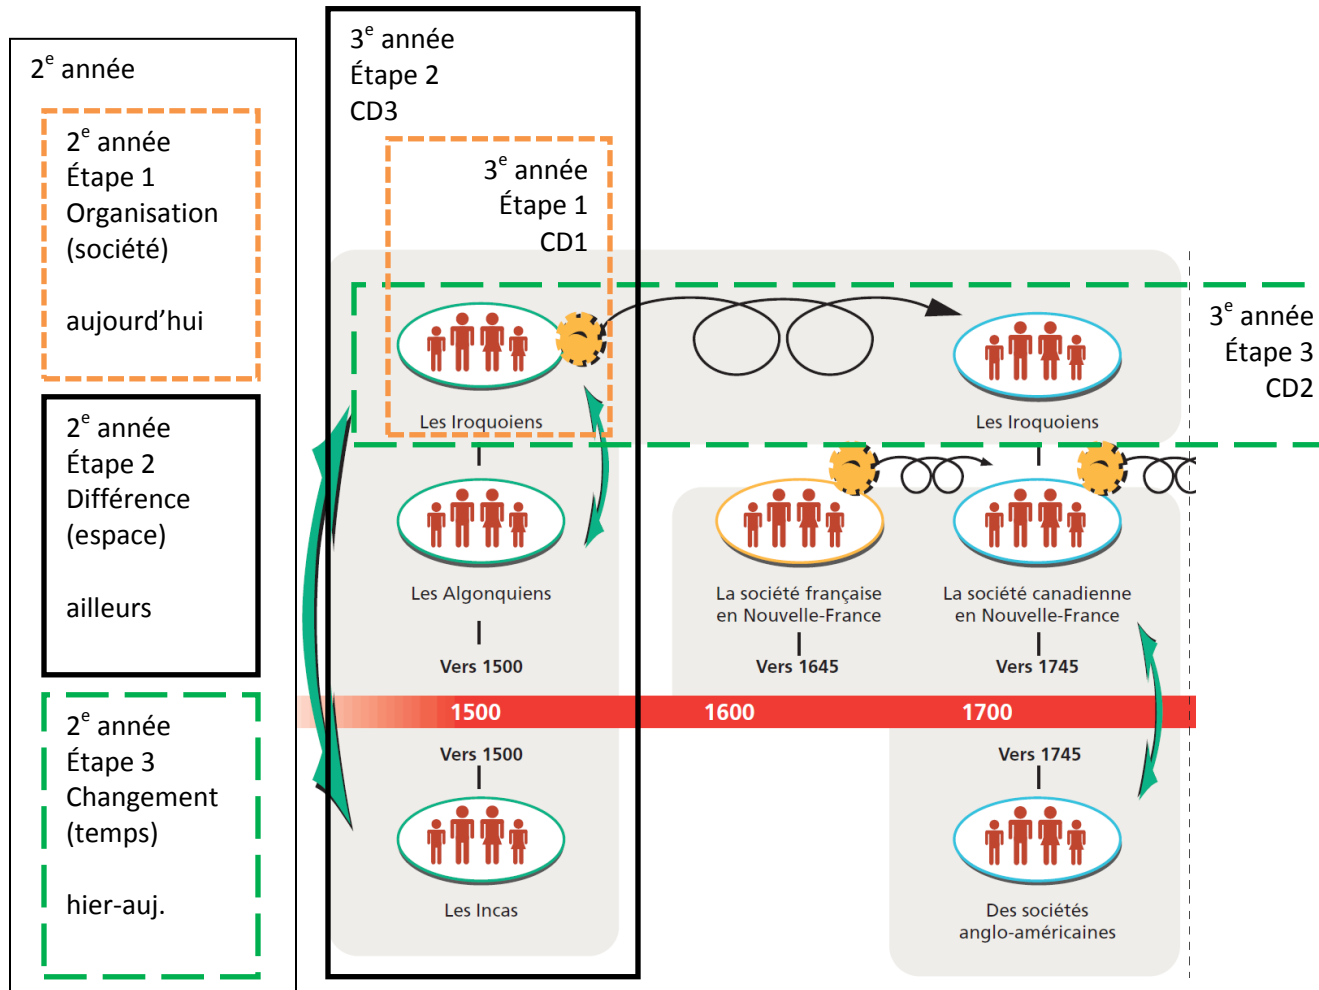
2$^{e}$ année

2$^{e}$ année
Étape 1
Organisation
(société)

aujourd'hui

2$^{e}$ année
Étape 2
Différence
(espace)

ailleurs

2$^{e}$ année
Étape 3
Changement
(temps)

hier-auj.

3$^{e}$ année
Étape 2
CD3

3$^{e}$ année
Étape 1
CD1

3$^{e}$ année
Étape 3
CD2

Les Iroquoiens

Les Iroquoiens

Les Algonquiens

La société française en Nouvelle-France

La société canadienne en Nouvelle-France

Vers 1500

Vers 1645

Vers 1745

1500

1600

1700

Vers 1500

Vers 1745

Les Incas

Des sociétés anglo-américaines